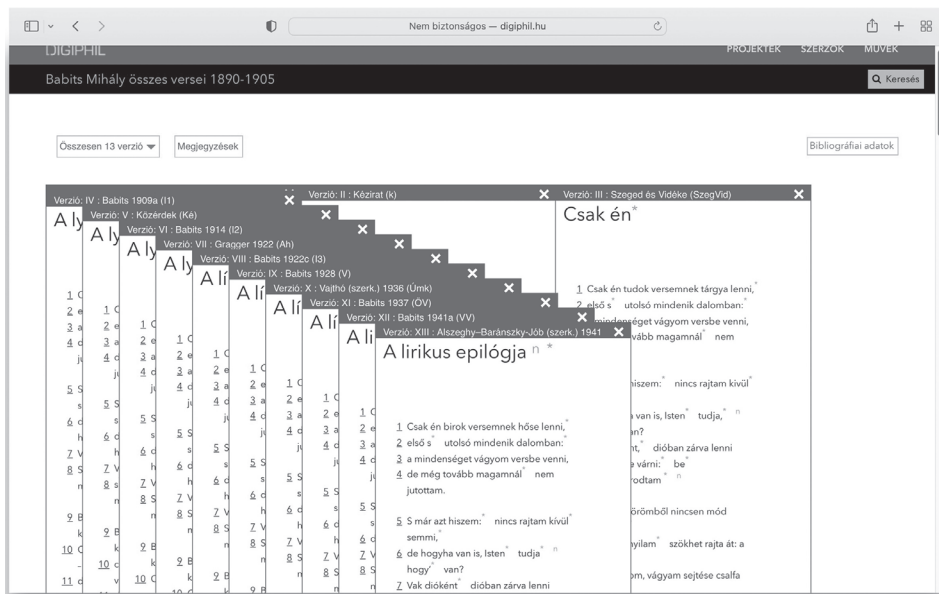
Nem biztonságos — digiphil.hu

DIGIPHIL

PROJEKTEK SZERZŐK MŰVEK

Babits Mihály összes versei 1890-1905

Keresés

Összesen 13 verzió

Megjegyzések

Bibliográfiai adatok

Verzió: IV : Babits 1909a (I1)

Verzió: V : Közérdek (Ké)

Verzió: VI : Babits 1914 (I2)

Verzió: VII : Gragger 1922 (Ah)

Verzió: VIII : Babits 1922c (I3)

Verzió: IX : Babits 1928 (V)

Verzió: X : Vajthó (szerk.) 1936 (Úmk)

Verzió: XI : Babits 1937 (ÖV)

Verzió: XII : Babits 1941a (VV)

Verzió: II : Kézirat (k)

Verzió: III : Szeged és Vidéke (SzegVid)

Csak én

1 Csak én tudok versemnek tárgya lenni,
2 első s utolsó mindenik dalomban:
mindenséget vágyom versbe venni,
ovább magamnál nem

hiszem: nincs rajtam kívül

van is, Isten tudja,
nt?
nt, dióban zárva lenni
várni: be
rodtam

örömből nincsen mód

nyilam szökhet rajta át: a

om, vágyam sejtése csalfa

Verzió: XIII : Alszeghy–Baránszky-Jób (szerk.) 1941

A lirikus epilógja

1 Csak én birok versemnek hőse lenni,
2 első s utolsó mindenik dalomban:
3 a mindenséget vágyom versbe venni,
4 de még tovább magamnál nem jutottam.

5 S már azt hiszem: nincs rajtam kívül semmi,
6 de hogyha van is, Isten tudja hogy van?
7 Vak dióként dióban zárva lenni